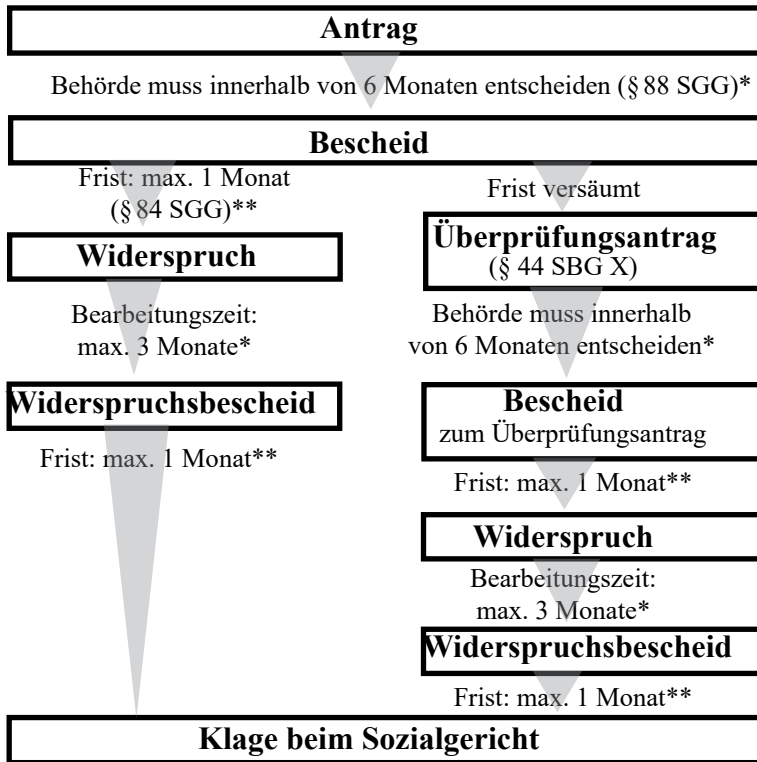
Antrag

Behörde muss innerhalb von 6 Monaten entscheiden (§ 88 SGG)*

Bescheid

Frist: max. 1 Monat (§ 84 SGG)**

Widerspruch

Bearbeitungszeit: max. 3 Monate*

Widerspruchsbescheid

Frist: max. 1 Monat**

Frist versäumt

Überprüfungsantrag (§ 44 SBG X)

Behörde muss innerhalb von 6 Monaten entscheiden*

Bescheid zum Überprüfungsantrag

Frist: max. 1 Monat**

Widerspruch

Bearbeitungszeit: max. 3 Monate*

Widerspruchsbescheid

Frist: max. 1 Monat**

Klage beim Sozialgericht